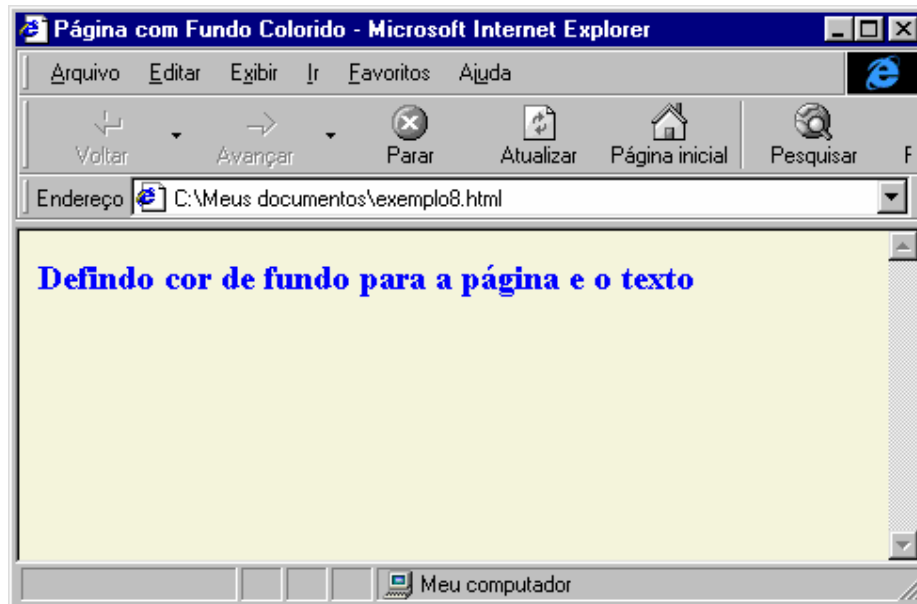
Página com Fundo Colorido - Microsoft Internet Explorer

Arquivo Editar Exibir Ir Favoritos Ajuda

Voltar Avançar Parar Atualizar Página inicial Pesquisar F

Endereço C:\Meus documentos\exemplo8.html

Defindo cor de fundo para a página e o texto

Meu computador